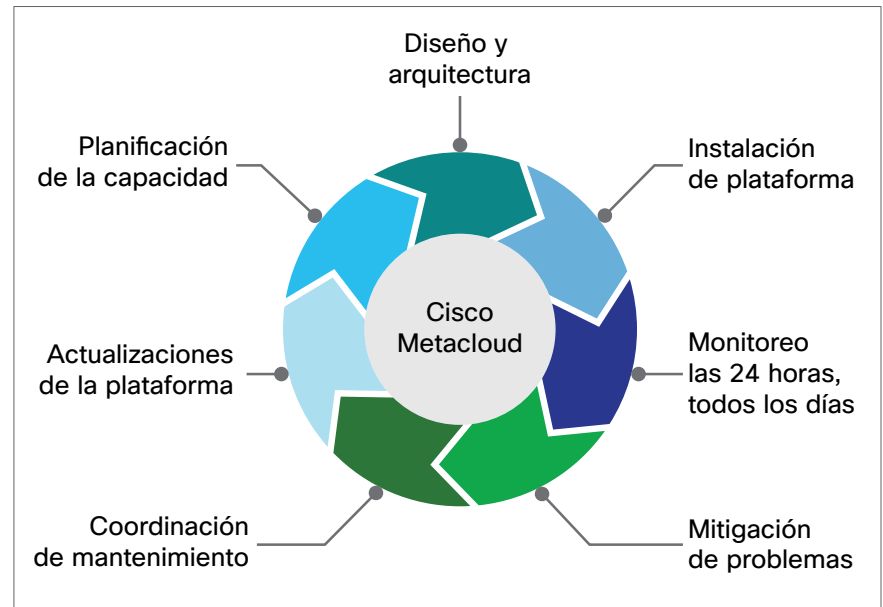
Diseño y arquitectura

Instalación de plataforma

Monitoreo las 24 horas, todos los días

Mitigación de problemas

Coordinación de mantenimiento

Actualizaciones de la plataforma

Planificación de la capacidad

Cisco Metacloud